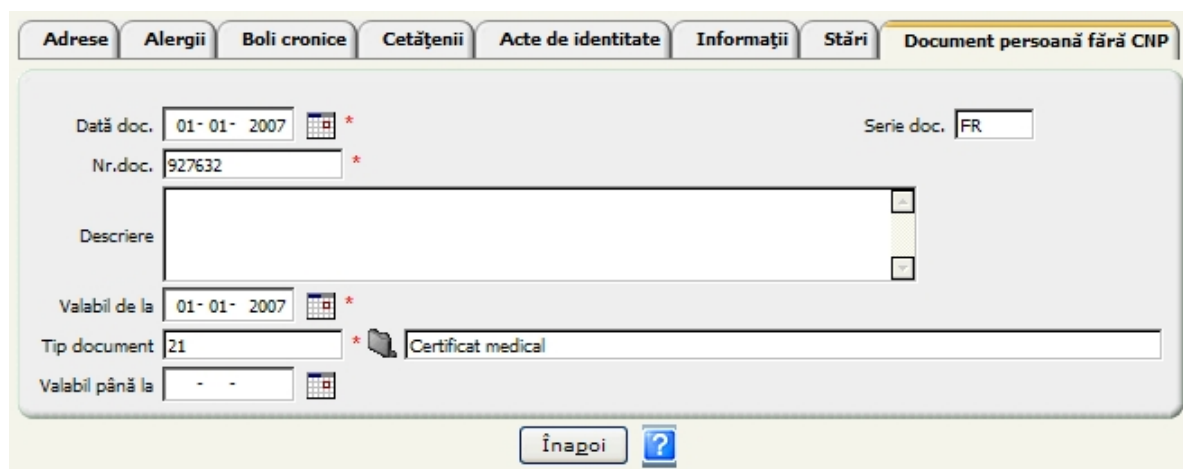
Adrese | Alergii | Boli cronice | Cetăţenii | Acte de identitate | Informaţii | Stări | Document persoană fără CNP

Dată doc. 01- 01- 2007 *

Serie doc. FR

Nr.doc. 927632 *

Descriere

Valabil de la 01- 01- 2007 *

Tip document 21 * Certificat medical

Valabil până la - -

Înapoi

?